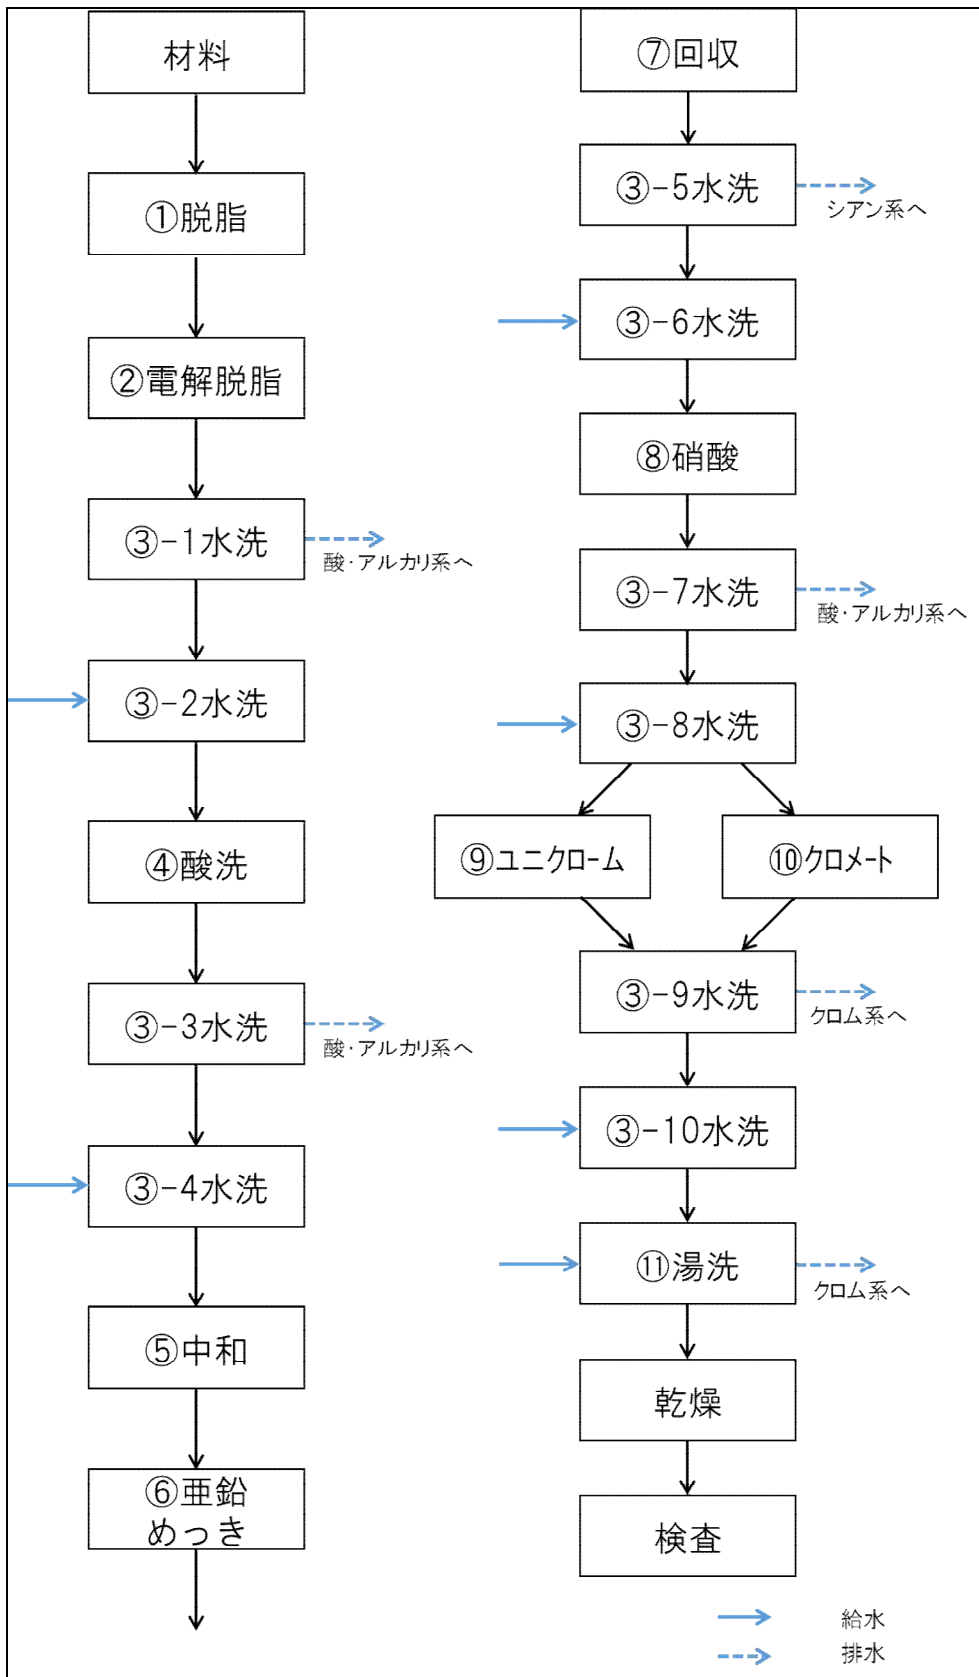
材料

①脱脂

②電解脱脂

③−1水洗

酸・アルカリ系へ

③−2水洗

④酸洗

③−3水洗

酸・アルカリ系へ

③−4水洗

⑤中和

⑥亜鉛
めっき

⑦回収

③−5水洗

シアン系へ

③−6水洗

⑧硝酸

③−7水洗

酸・アルカリ系へ

③−8水洗

⑨ユニクローム

⑩クロメート

③−9水洗

クロム系へ

③−10水洗

⑪湯洗

クロム系へ

乾燥

検査

給水

排水